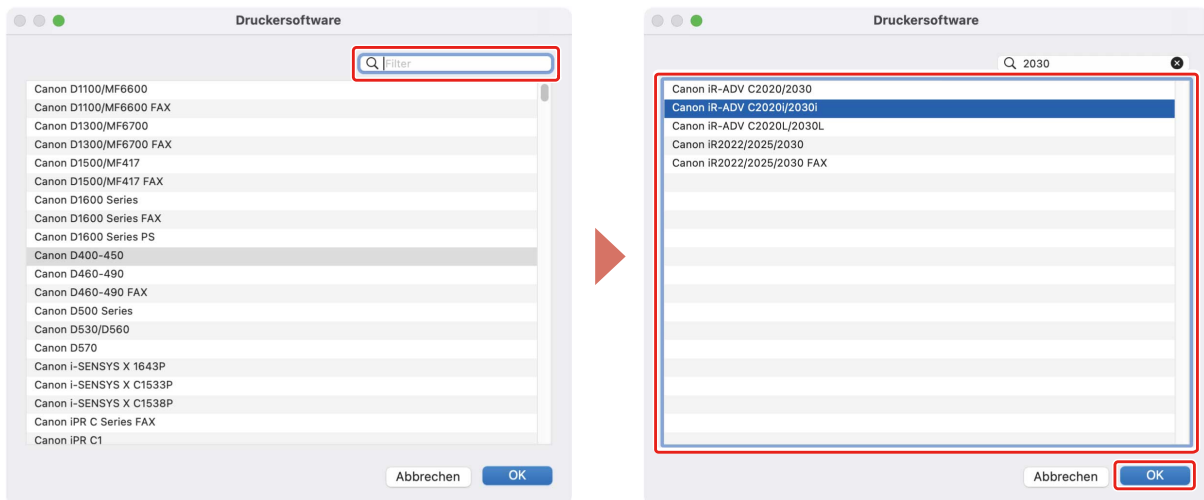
Druckersoftware

Filter

Canon D1100/MF6600
Canon D1100/MF6600 FAX
Canon D1300/MF6700
Canon D1300/MF6700 FAX
Canon D1500/MF417
Canon D1500/MF417 FAX
Canon D1600 Series
Canon D1600 Series FAX
Canon D1600 Series PS
Canon D400-450
Canon D460-490
Canon D460-490 FAX
Canon D500 Series
Canon D530/D560
Canon D570
Canon i-SENSYS X 1643P
Canon i-SENSYS X C1533P
Canon i-SENSYS X C1538P
Canon iPR C Series FAX
Canon iPR C1

Abbrechen
OK

Druckersoftware

2030

Canon iR-ADV C2020/2030
Canon iR-ADV C2020i/2030i
Canon iR-ADV C2020L/2030L
Canon iR2022/2025/2030
Canon iR2022/2025/2030 FAX

Abbrechen
OK